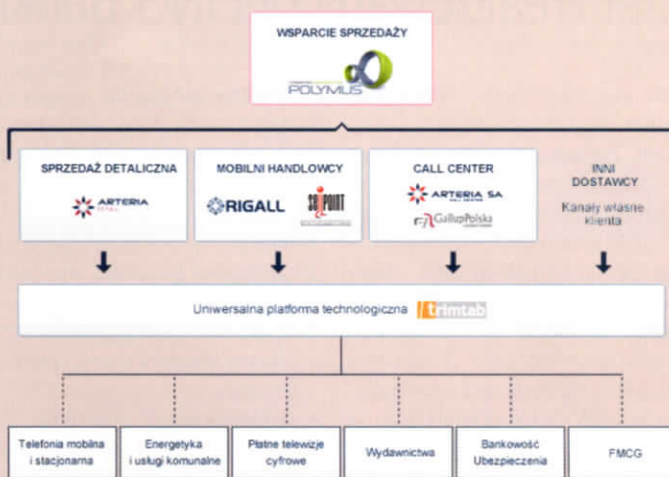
WSPARCIE SPRZEDAŻY

POLYMUS

SPRZEDAŻ DETALICZNA

ARTERIA RETAIL

MOBILNI HANDLOWCY

RIGALL

SELLPOINT

CALL CENTER

ARTERIA SA CALL CENTER

GallupPolska

INNI DOSTAWCY

Kanały własne klienta

Uniwersalna platforma technologiczna trimtab

Telefonia mobilna i stacjonarna

Energetyka i usługi komunalne

Płatne telewizje cyfrowe

Wydawnictwa

Bankowość Ubezpieczenia

FMCG